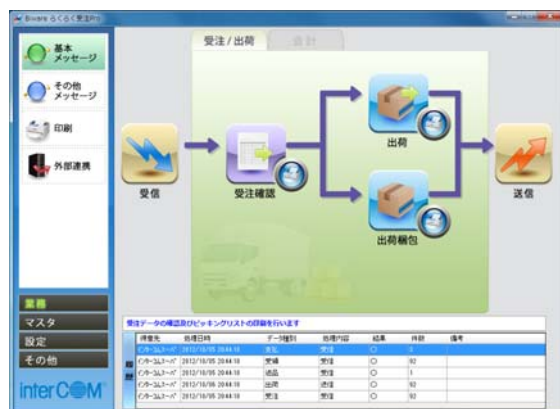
Biware らくらく受注Pro

基本メッセージ
その他メッセージ
印刷
外部連携

受注 / 出荷
会計

受信
受注確認
出荷
出荷梱包
送信

業務
マスタ
設定
その他

interCOM

受注データの確認及びピッキングリストの印刷を行います

| 得意先 | 処理日時 | データ種別 | 処理内容 | 結果 | 件数 | 備考 |
|---|---|---|---|---|---|---|
| インターコムスーパー | 2012/10/05 20:44:10 | 支払 | 受信 | ○ | 0 | |
| インターコムスーパー | 2012/10/05 20:44:10 | 受領 | 受信 | ○ | 92 | |
| インターコムスーパー | 2012/10/05 20:44:10 | 返品 | 受信 | ○ | 1 | |
| インターコムスーパー | 2012/10/05 20:44:10 | 出荷 | 送信 | ○ | 92 | |
| インターコムスーパー | 2012/10/05 20:44:10 | 受注 | 受信 | ○ | 92 | |